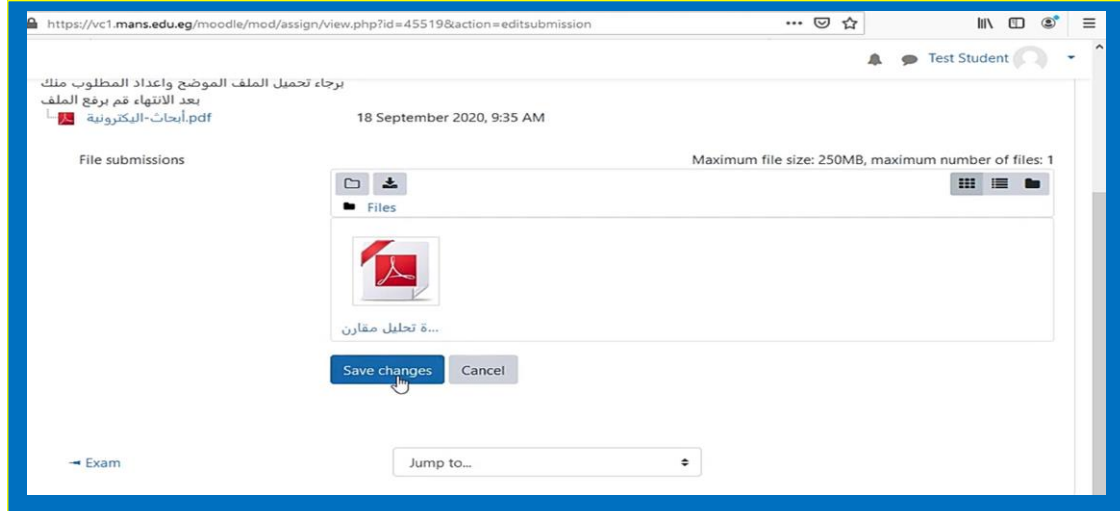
https://vc1.mans.edu.eg/moodle/mod/assign/view.php?id=45519&action=editsubmission

Test Student

برجاء تحميل الملف الموضح واعداد المطلوب منك بعد الانتهاء قم برفع الملف

أبحاث-اليكترونية.pdf

18 September 2020, 9:35 AM

File submissions

Maximum file size: 250MB, maximum number of files: 1

Files

...ة تحليل مقارن

Save changes

Cancel

◄ Exam

Jump to...